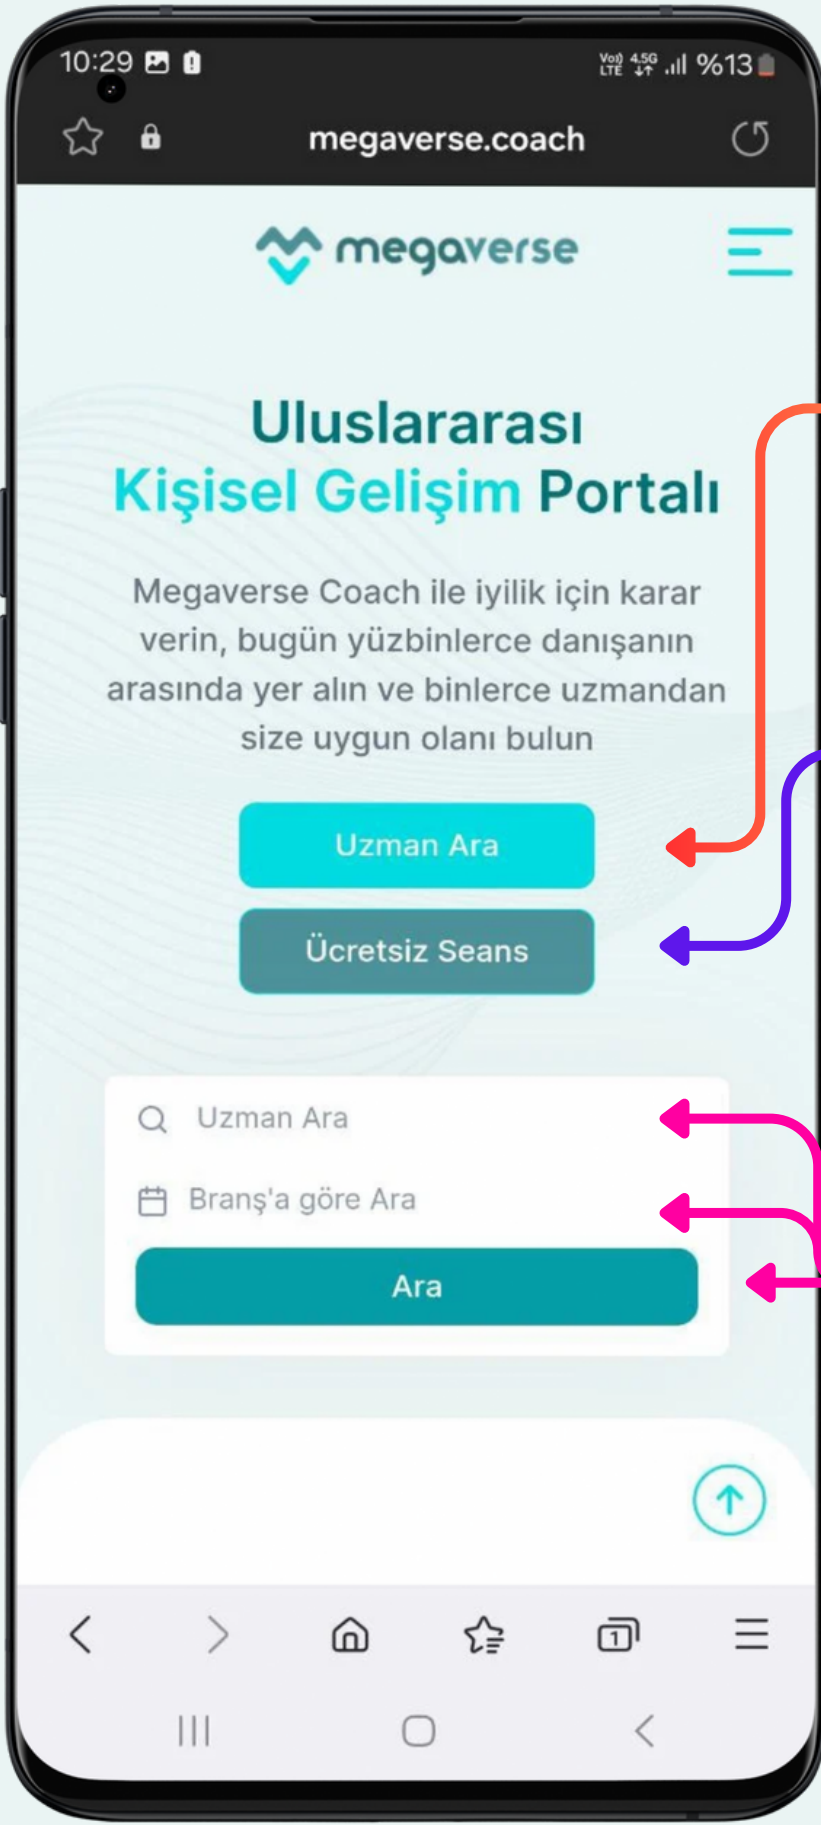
10:29

Vo) LTE 4.5G %13

megaverse.coach

megaverse

Uluslararası
Kişisel Gelişim Portalı

Megaverse Coach ile iyilik için karar verin, bugün yüzbinlerce danışanın arasında yer alın ve binlerce uzmandan size uygun olanı bulun

Uzman Ara

Ücretsiz Seans

Uzman Ara

Branş'a göre Ara

Ara

1